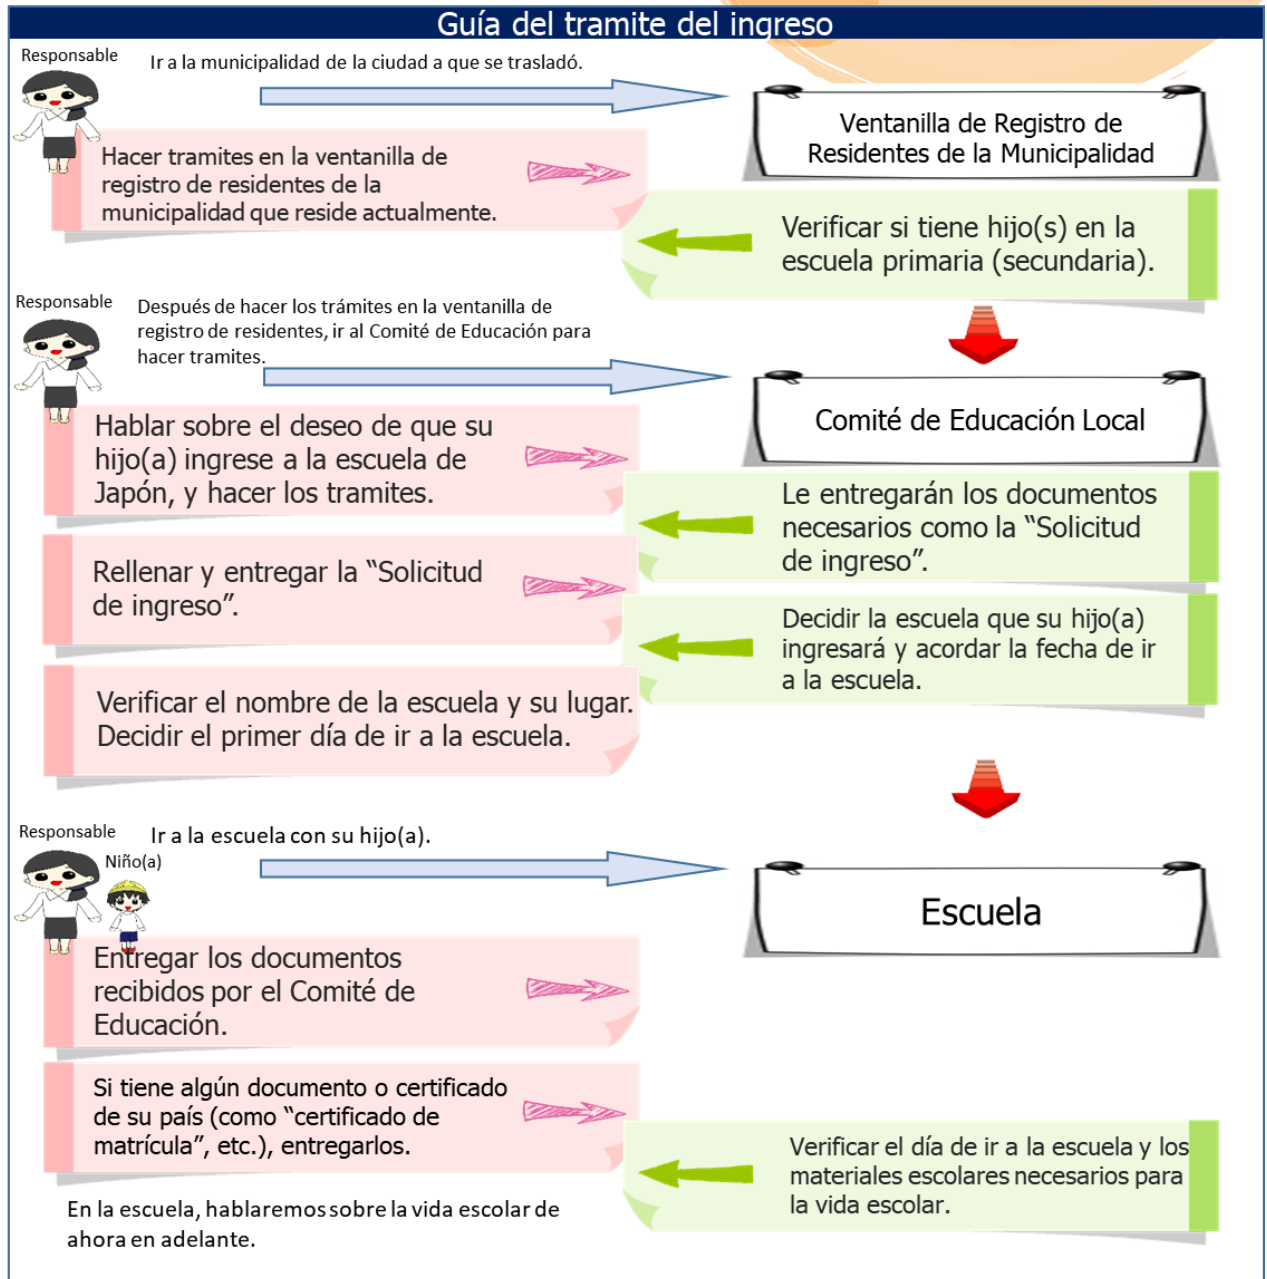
Guía del tramite del ingreso

Responsable

Ir a la municipalidad de la ciudad a que se trasladó.

Ventanilla de Registro de Residentes de la Municipalidad

Hacer tramites en la ventanilla de registro de residentes de la municipalidad que reside actualmente.

Verificar si tiene hijo(s) en la escuela primaria (secundaria).

Responsable

Después de hacer los trámites en la ventanilla de registro de residentes, ir al Comité de Educación para hacer tramites.

Comité de Educación Local

Hablar sobre el deseo de que su hijo(a) ingrese a la escuela de Japón, y hacer los tramites.

Le entregarán los documentos necesarios como la "Solicitud de ingreso".

Rellenar y entregar la "Solicitud de ingreso".

Decidir la escuela que su hijo(a) ingresará y acordar la fecha de ir a la escuela.

Verificar el nombre de la escuela y su lugar. Decidir el primer día de ir a la escuela.

Responsable

Niño(a)

Ir a la escuela con su hijo(a).

Escuela

Entregar los documentos recibidos por el Comité de Educación.

Si tiene algún documento o certificado de su país (como "certificado de matrícula", etc.), entregarlos.

Verificar el día de ir a la escuela y los materiales escolares necesarios para la vida escolar.

En la escuela, hablaremos sobre la vida escolar de ahora en adelante.